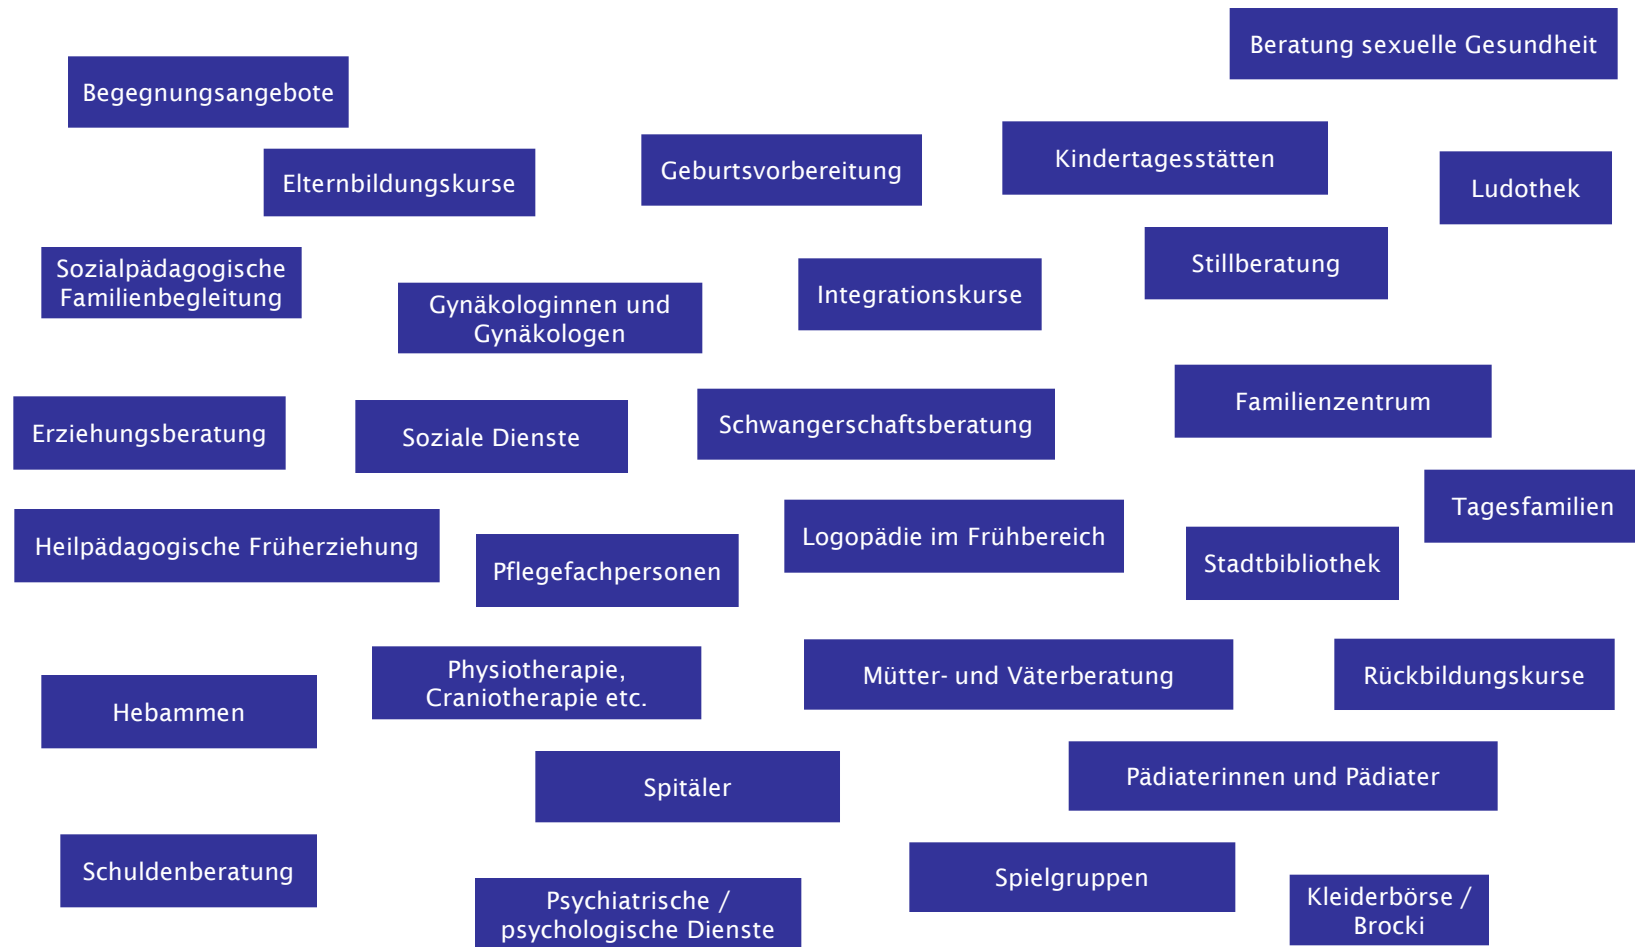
Beratung sexuelle Gesundheit

Begegnungsangebote

Elternbildungskurse

Geburtsvorbereitung

Kindertagesstätten

Ludothek

Sozialpädagogische Familienbegleitung

Gynäkologinnen und Gynäkologen

Integrationskurse

Stillberatung

Familienzentrum

Erziehungsberatung

Soziale Dienste

Schwangerschaftsberatung

Tagesfamilien

Heilpädagogische Früherziehung

Pflegefachpersonen

Logopädie im Frühbereich

Stadtbibliothek

Physiotherapie, Craniotherapie etc.

Mütter- und Väterberatung

Rückbildungskurse

Hebammen

Spitäler

Pädiaterinnen und Pädiater

Schuldenberatung

Psychiatrische / psychologische Dienste

Spielgruppen

Kleiderbörse / Brocki